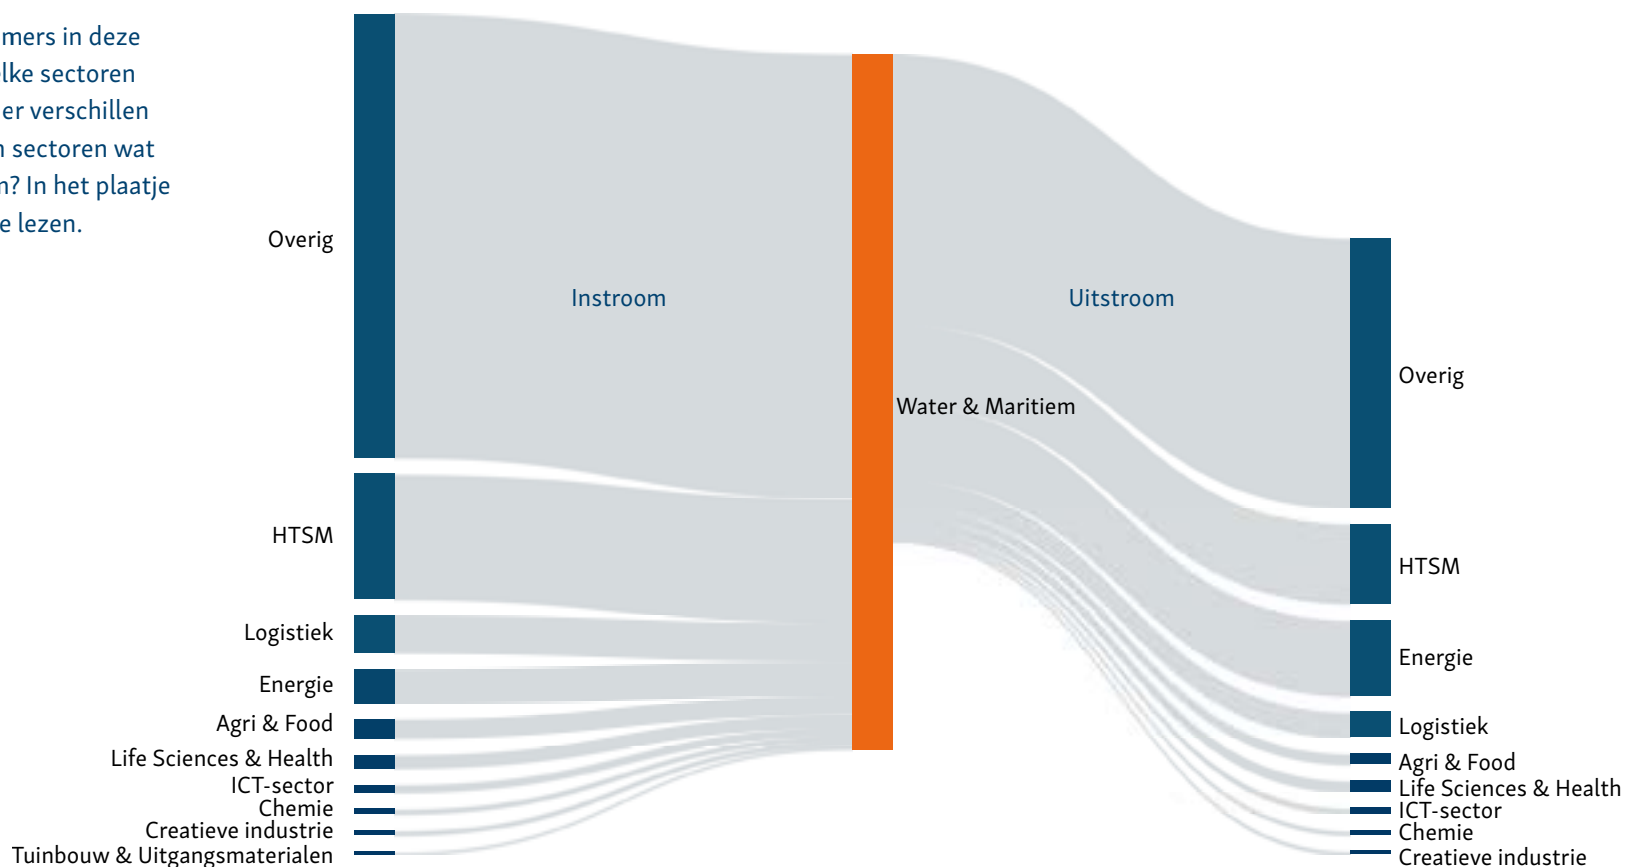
mers in deze
lke sectoren
er verschillen
n sectoren wat
n? In het plaatje
e lezen.

Overig
HTSM
Logistiek
Energie
Agri & Food
Life Sciences & Health
ICT-sector
Chemie
Creatieve industrie
Tuinbouw & Uitgangsmaterialen

Instroom

Water & Maritiem

Uitstroom

Overig
HTSM
Energie
Logistiek
Agri & Food
Life Sciences & Health
ICT-sector
Chemie
Creatieve industrie